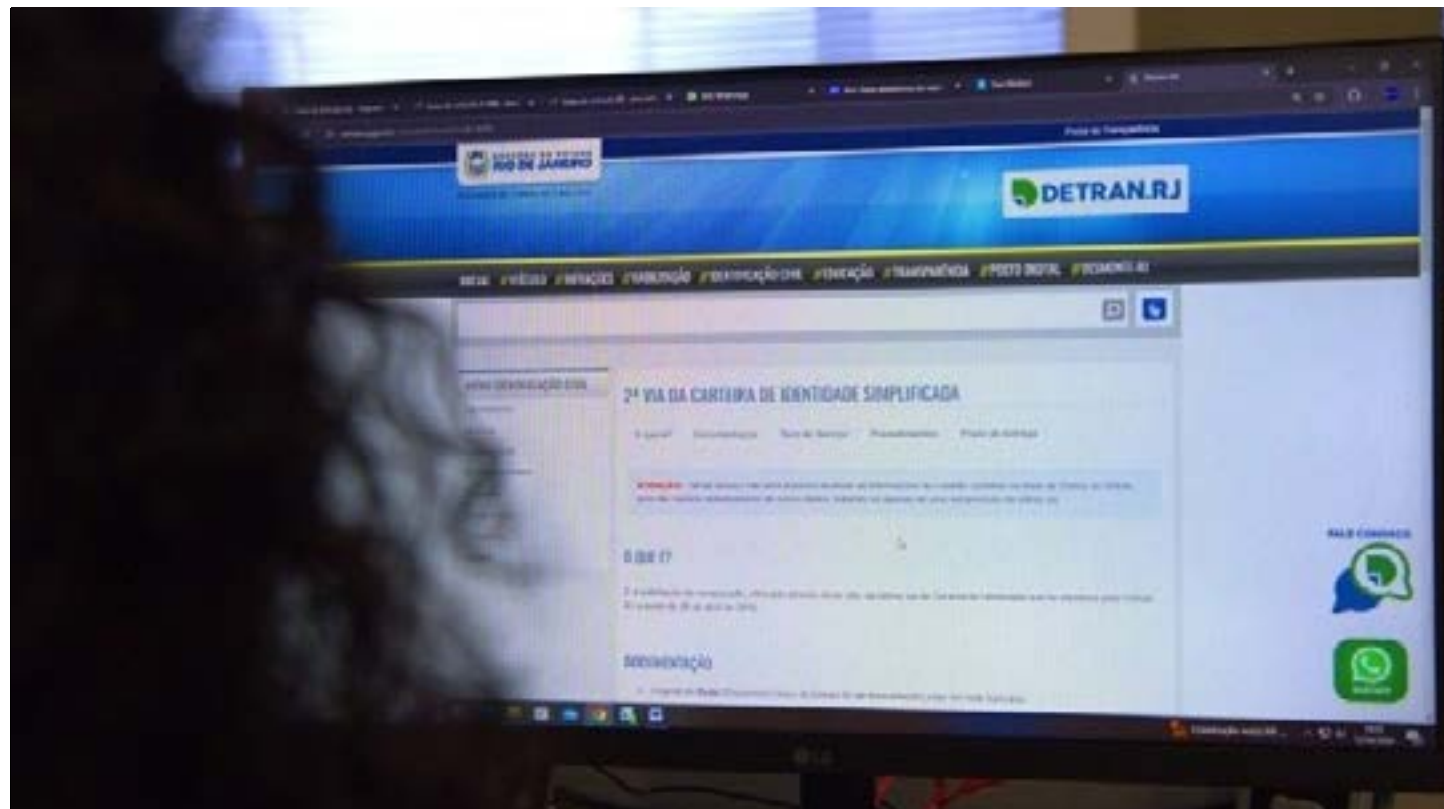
GOVERNO DO ESTADO
RIO DE JANEIRO

DETRAN.RJ

INÍCIO VEÍCULOS INFRAÇÕES HABILITAÇÃO IDENTIFICAÇÃO CIVIL EDUCAÇÃO TRANSPARÊNCIA POSTO DIGITAL DESMONTE RJ

2ª VIA DA CARTEIRA DE IDENTIDADE SIMPLIFICADA

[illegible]

O QUE É?

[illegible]

DOCUMENTAÇÃO

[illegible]

FALE CONOSCO

LG